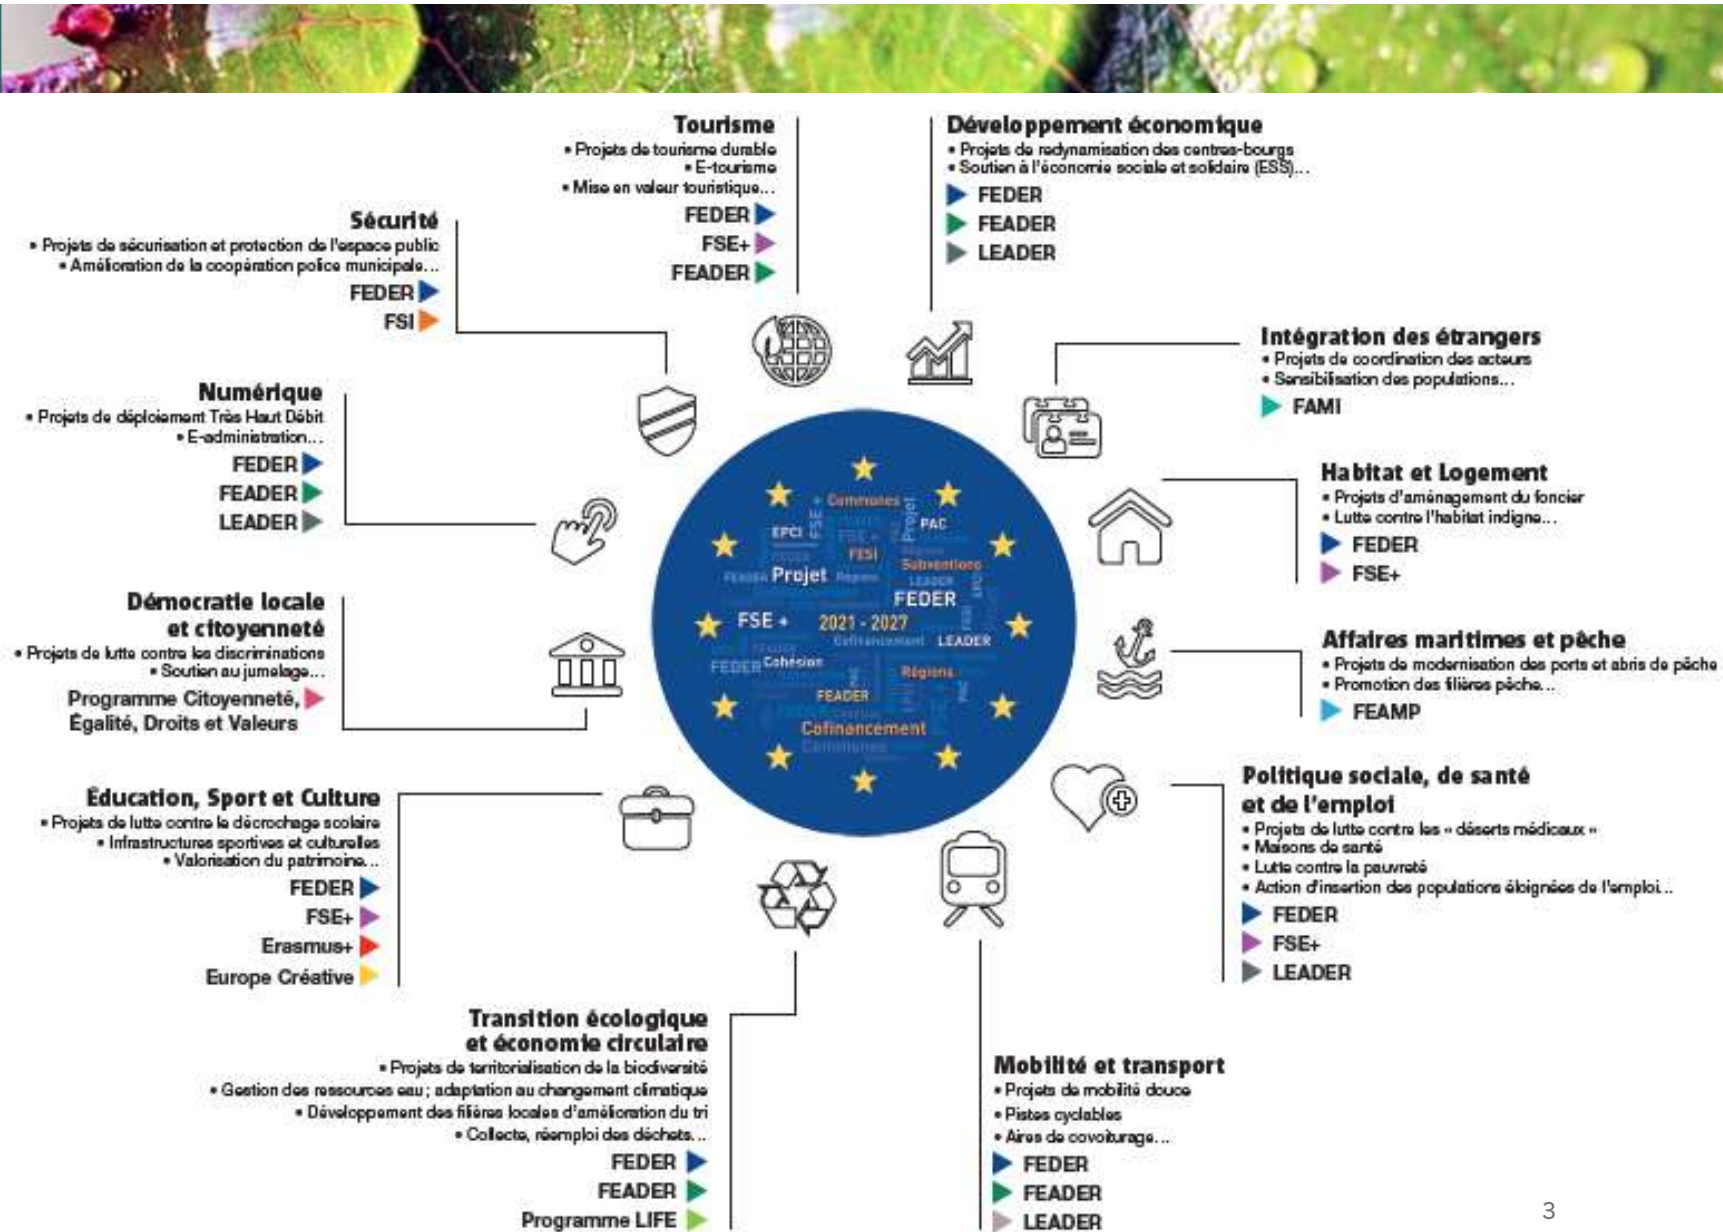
Tourisme
• Projets de tourisme durable
• E-tourisme
• Mise en valeur touristique...
FEDER
FSE+
FEADER

Développement économique
• Projets de redynamisation des centres-bourgs
• Soutien à l'économie sociale et solidaire (ESS)...
FEDER
FEADER
LEADER

Sécurité
• Projets de sécurisation et protection de l'espace public
• Amélioration de la coopération police municipale...
FEDER
FSI

Intégration des étrangers
• Projets de coordination des acteurs
• Sensibilisation des populations...
FAMI

Numérique
• Projets de déploiement Très Haut Débit
• E-administration...
FEDER
FEADER
LEADER

Habitat et Logement
• Projets d'aménagement du foncier
• Lutte contre l'habitat indigne...
FEDER
FSE+

Communes EPCI FSE Projet PAC FESI Projet Subventions FEDER FSE + 2021 - 2027 LEADER FEDER Cohésion Régions FEADER Cofinancement Communes

Démocratie locale et citoyenneté
• Projets de lutte contre les discriminations
• Soutien au jumelage...
Programme Citoyenneté, Égalité, Droits et Valeurs

Affaires maritimes et pêche
• Projets de modernisation des ports et abris de pêche
• Promotion des filières pêche...
FEAMP

Éducation, Sport et Culture
• Projets de lutte contre le décrochage scolaire
• Infrastructures sportives et culturelles
• Valorisation du patrimoine...
FEDER
FSE+
Erasmus+
Europe Créative

Politique sociale, de santé et de l'emploi
• Projets de lutte contre les « déserts médicaux »
• Maisons de santé
• Lutte contre la pauvreté
• Action d'insertion des populations éloignées de l'emploi...
FEDER
FSE+
LEADER

Transition écologique et économie circulaire
• Projets de territorialisation de la biodiversité
• Gestion des ressources eau ; adaptation au changement climatique
• Développement des filières locales d'amélioration du tri
• Collecte, réemploi des déchets...
FEDER
FEADER
Programme LIFE

Mobilité et transport
• Projets de mobilité douce
• Pistes cyclables
• Aires de covoiturage...
FEDER
FEADER
LEADER

3